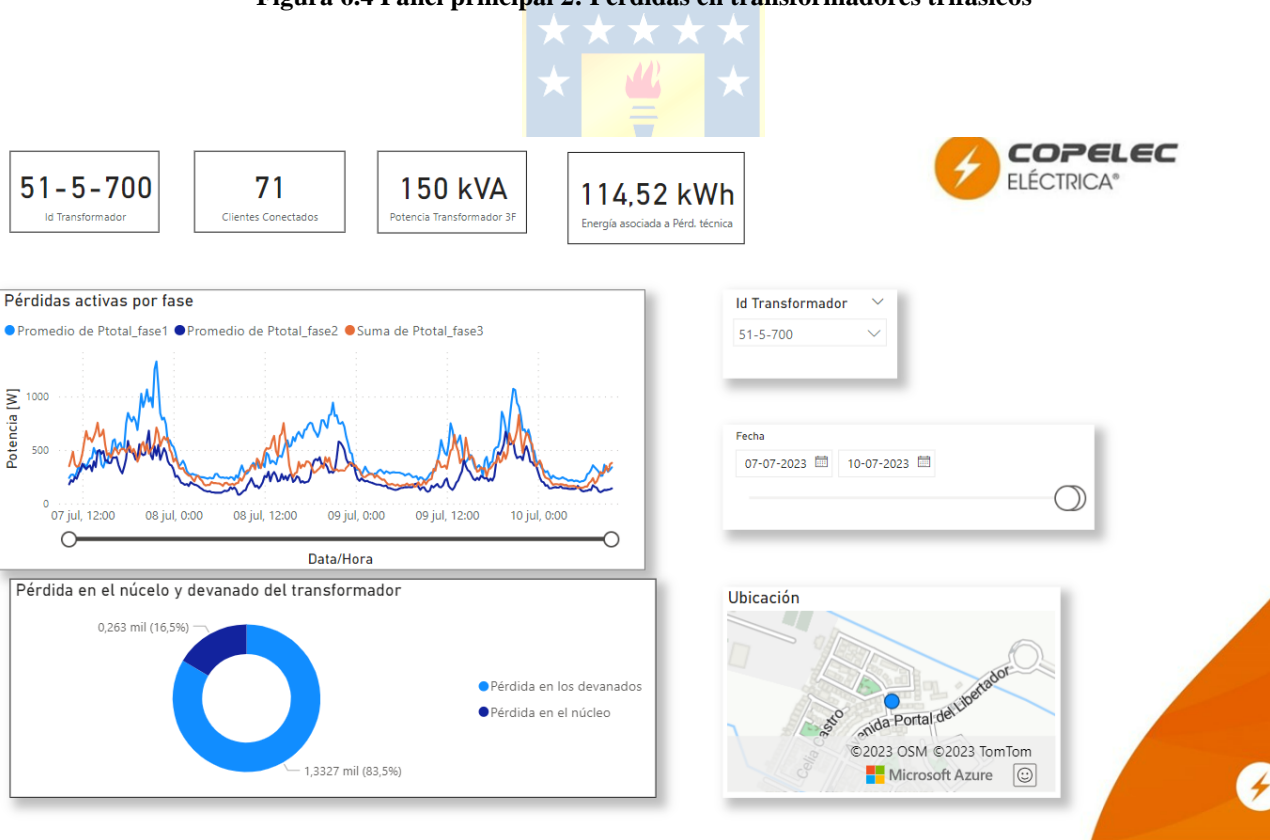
Figura 6.4 Panel principal 2: Pérdidas en transformadores trifásicos

51-5-700
Id Transformador

71
Clientes Conectados

150 kVA
Potencia Transformador 3F

114,52 kWh
Energía asociada a Pérd. técnica

COPELEC
ELÉCTRICA®

Pérdidas activas por fase
Promedio de Ptotal_fase1 Promedio de Ptotal_fase2 Suma de Ptotal_fase3

Potencia [W]
1000
500
0
07 jul, 12:00 08 jul, 0:00 08 jul, 12:00 09 jul, 0:00 09 jul, 12:00 10 jul, 0:00
Data/Hora

Id Transformador
51-5-700

Fecha
07-07-2023 10-07-2023

Pérdida en el núcleo y devanado del transformador
0,263 mil (16,5%)
1,3327 mil (83,5%)
Pérdida en los devanados
Pérdida en el núcleo

Ubicación
Celia Castro
enida Portal del Libertador
©2023 OSM ©2023 TomTom
Microsoft Azure